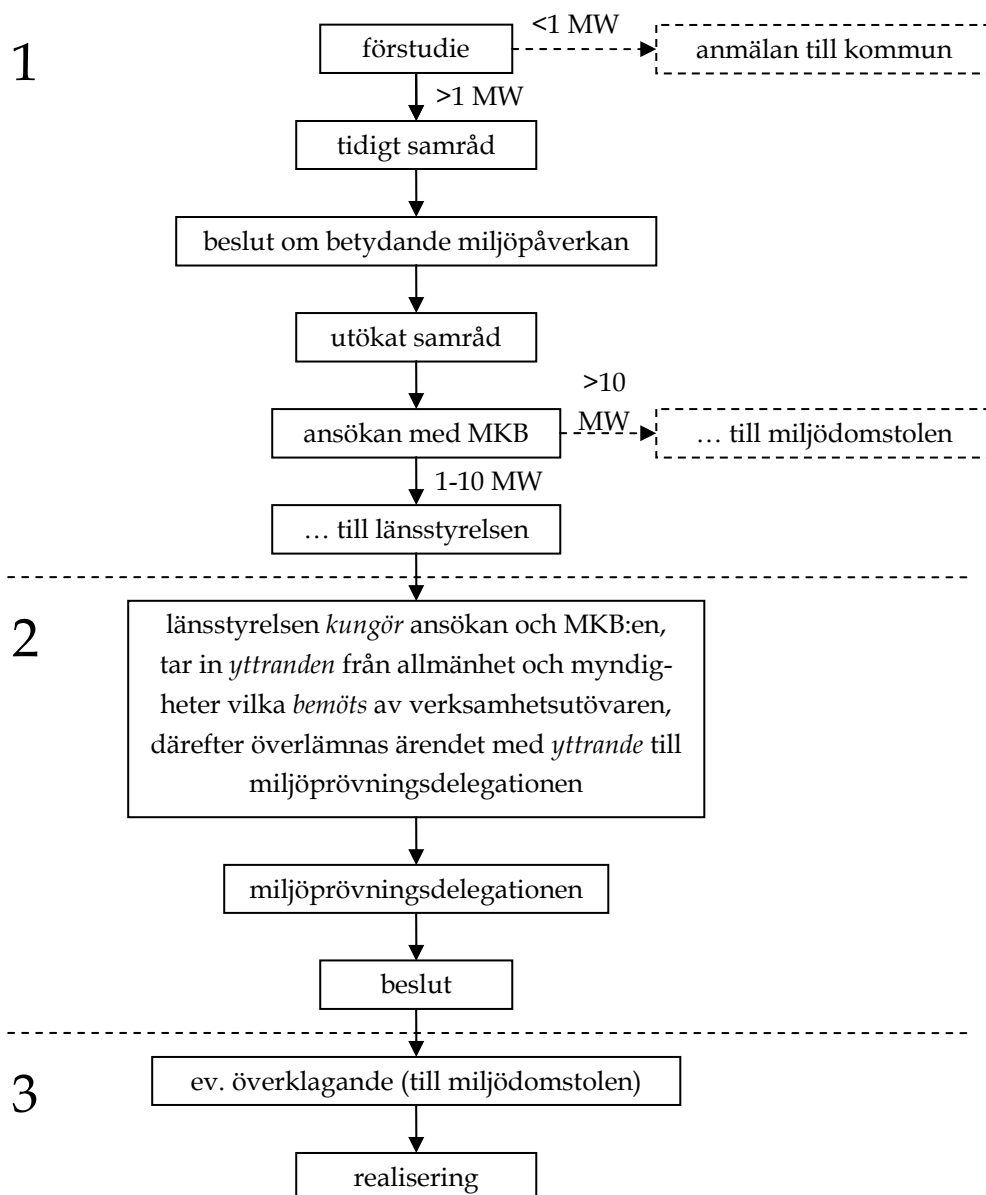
1

förstudie

<1 MW

anmälan till kommun

>1 MW

tidigt samråd

beslut om betydande miljöpåverkan

utökat samråd

ansökan med MKB

>10 MW

… till miljödomstolen

1-10 MW

… till länsstyrelsen

2

länsstyrelsen *kungör* ansökan och MKB:en, tar in *yttranden* från allmänhet och myndigheter vilka *bemöts* av verksamhetsutövaren, därefter överlämnas ärendet med *yttrande* till miljöprövningsdelegationen

miljöprövningsdelegationen

beslut

3

ev. överklagande (till miljödomstolen)

realisering